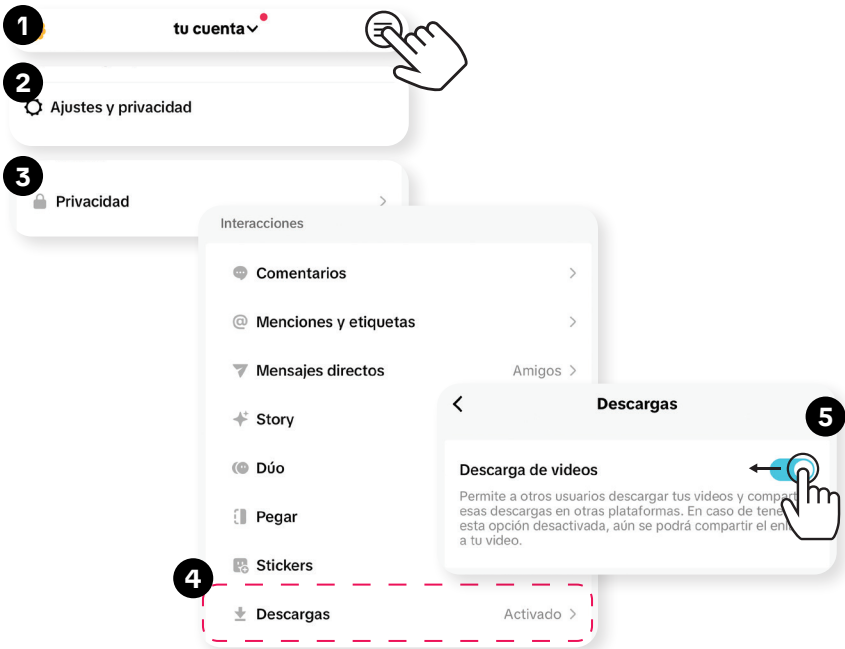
1
tu cuenta

2
Ajustes y privacidad

3
Privacidad

Interacciones

Comentarios

Menciones y etiquetas

Mensajes directos Amigos

Story

Dúo

Pegar

Stickers

4
Descargas Activado

Descargas

5
Descarga de videos

Permite a otros usuarios descargar tus videos y compar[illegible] esas descargas en otras plataformas. En caso de tene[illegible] esta opción desactivada, aún se podrá compartir el enl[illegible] a tu video.